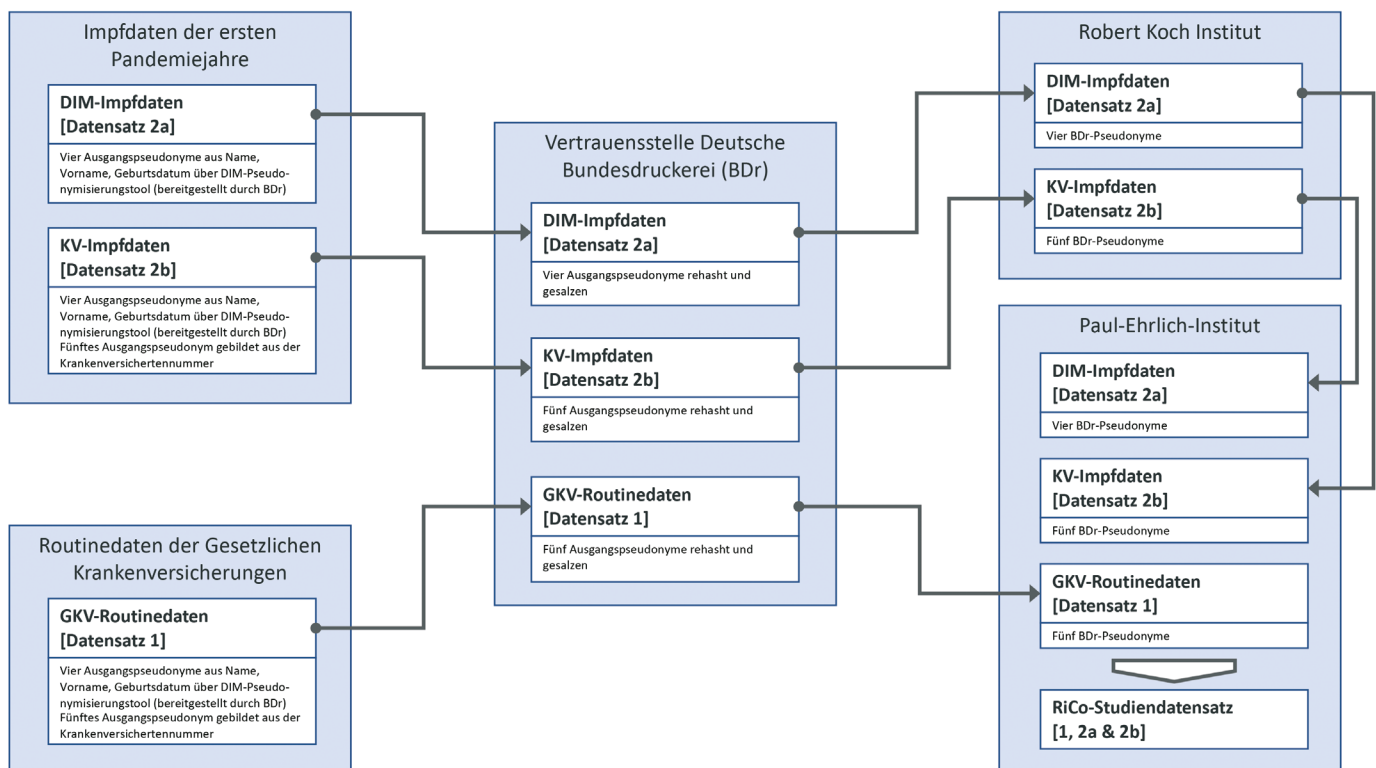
Impfdaten der ersten Pandemiejahre

DIM-Impfdaten
[Datensatz 2a]

Vier Ausgangspseudonyme aus Name, Vorname, Geburtsdatum über DIM-Pseudonymisierungstool (bereitgestellt durch BDr)

KV-Impfdaten
[Datensatz 2b]

Vier Ausgangspseudonyme aus Name, Vorname, Geburtsdatum über DIM-Pseudonymisierungstool (bereitgestellt durch BDr) Fünftes Ausgangspseudonym gebildet aus der Krankenversichertennummer

Routinedaten der Gesetzlichen Krankenversicherungen

GKV-Routinedaten
[Datensatz 1]

Vier Ausgangspseudonyme aus Name, Vorname, Geburtsdatum über DIM-Pseudonymisierungstool (bereitgestellt durch BDr) Fünftes Ausgangspseudonym gebildet aus der Krankenversichertennummer

Vertrauensstelle Deutsche Bundesdruckerei (BDr)

DIM-Impfdaten
[Datensatz 2a]

Vier Ausgangspseudonyme rehasht und gesalzen

KV-Impfdaten
[Datensatz 2b]

Fünf Ausgangspseudonyme rehasht und gesalzen

GKV-Routinedaten
[Datensatz 1]

Fünf Ausgangspseudonyme rehasht und gesalzen

Robert Koch Institut

DIM-Impfdaten
[Datensatz 2a]

Vier BDr-Pseudonyme

KV-Impfdaten
[Datensatz 2b]

Fünf BDr-Pseudonyme

Paul-Ehrlich-Institut

DIM-Impfdaten
[Datensatz 2a]

Vier BDr-Pseudonyme

KV-Impfdaten
[Datensatz 2b]

Fünf BDr-Pseudonyme

GKV-Routinedaten
[Datensatz 1]

Fünf BDr-Pseudonyme

RiCo-Studiendatensatz
[1, 2a & 2b]